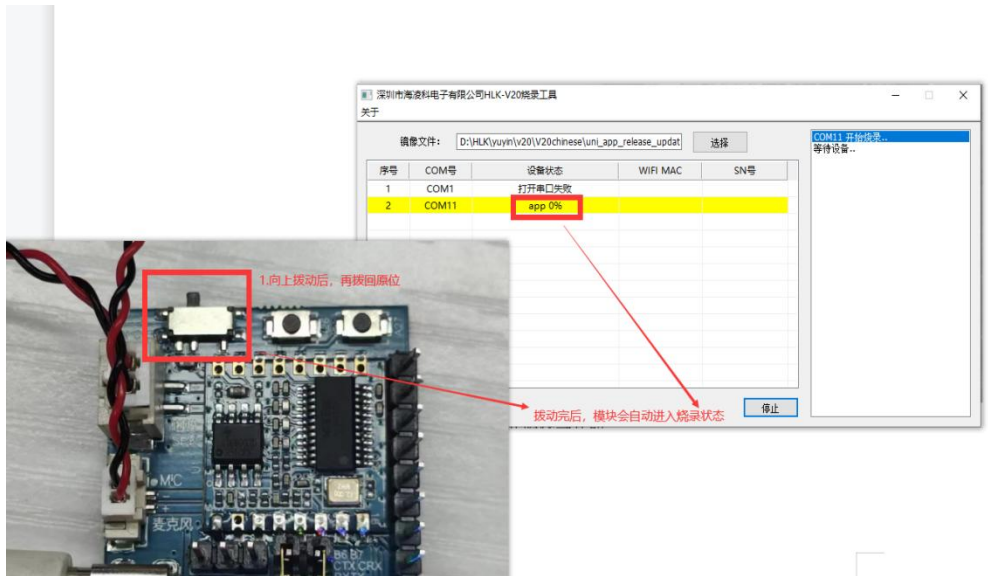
深圳市海凌科电子有限公司HLK-V20烧录工具
关于

镜像文件: D:\HLK\yuyin\v20\V20chinese\uni_app_release_updat 选择

| 序号 | COM号 | 设备状态 | WIFI MAC | SN号 |
|---|---|---|---|---|
| 1 | COM1 | 打开串口失败 | | |
| 2 | COM11 | app 0% | | |

COM11 开始烧录..
等待设备..

停止

1.向上拨动后，再拨回原位

拨动完后，模块会自动进入烧录状态

MIC
麦克风
B6 B7
CTX CRX